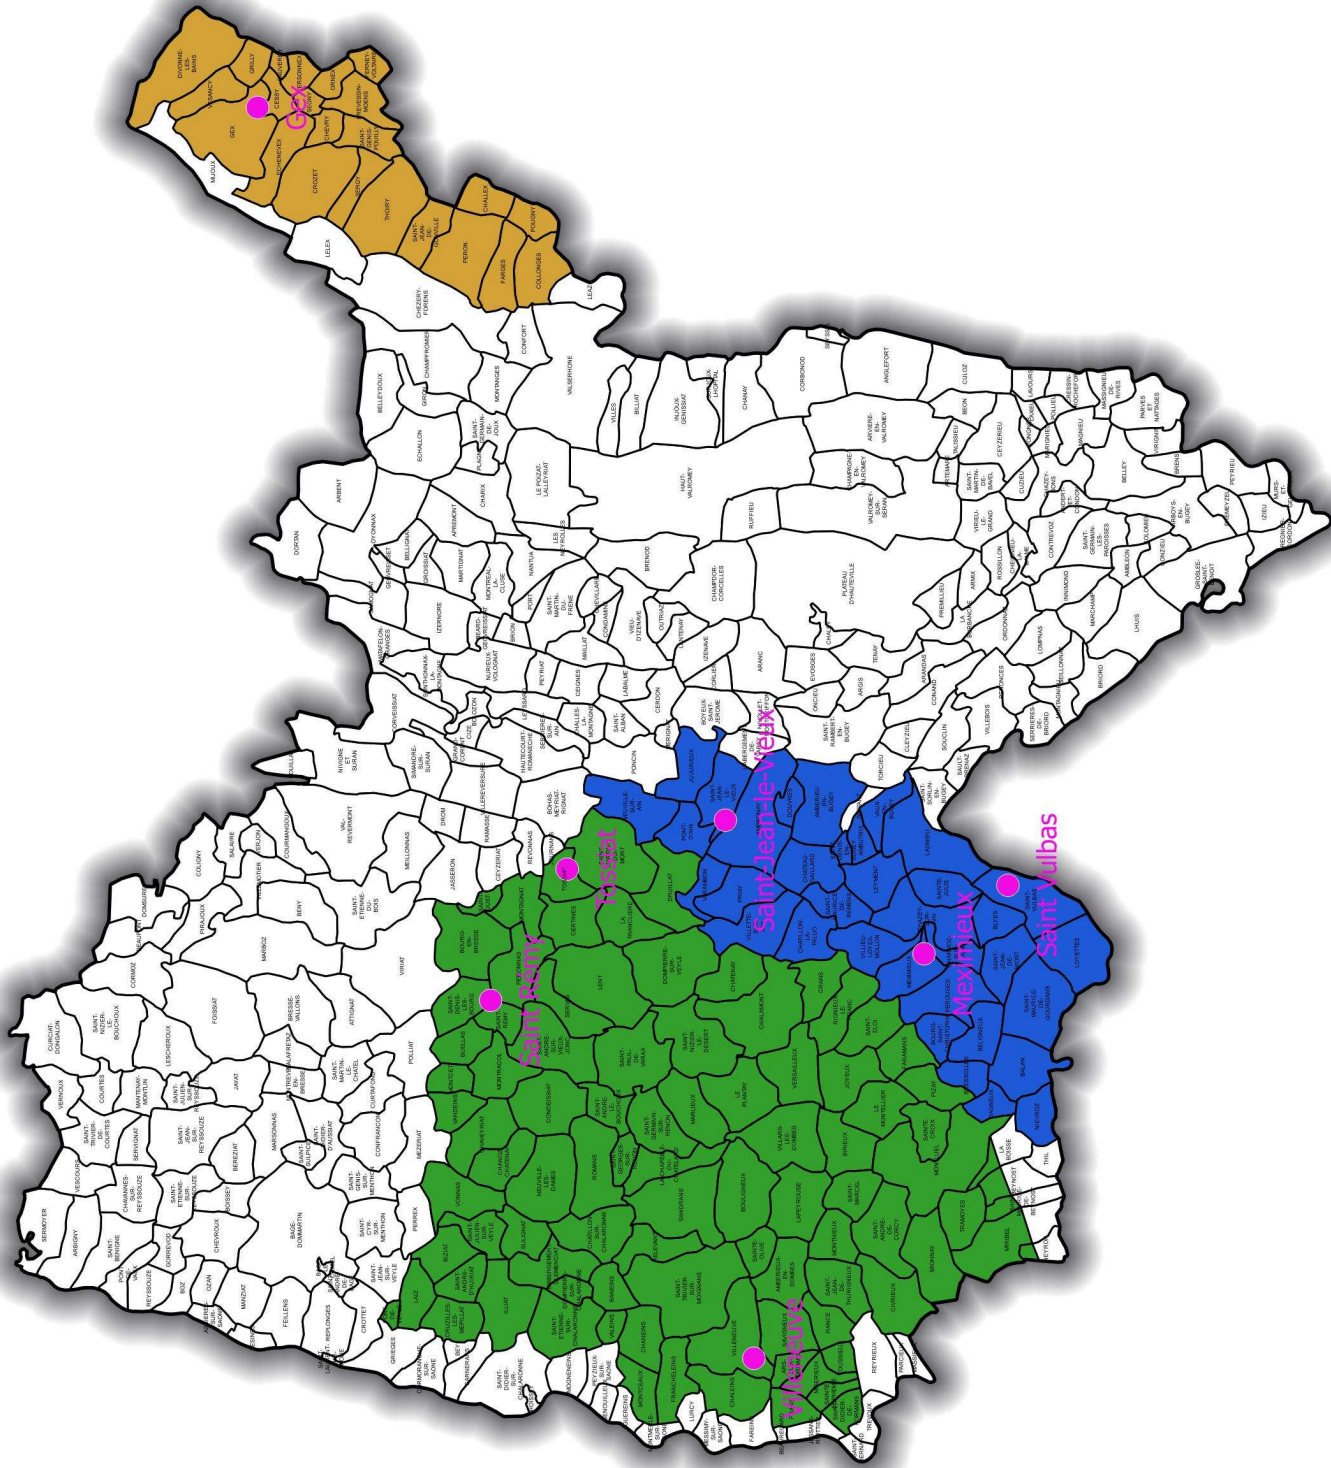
Gex
Saint-Jean-le-Vieux
Saint Vulbas
Meximieux
Tossiat
Saint Rémy
Villeneuve
DIVONNE-LES-BAINS
GRILLY
VESANCY
CESSY
GEX
ECHENEVEX
CROZET
CHEVRY
THOIRY
SAINT-JEAN-DE-GONVILLE
PERON
FARGES
COLLONGES
CHALLEX
POUGNY
MIJOUX
LELEX
CHEZERY-FORENS
CONFORT
LEAZ
VALSERHONE
CHAMPFROMIER
MONTANGES
BELLEYDOUX
ECHALLON
ARBENT
OYONNAX
DORTAN
BELLIGNAT
GROISSIAT
MARTIGNAT
APREMONT
CHARIX
NANTUA
PORT
BRION
IZERNORE
PEYRIAT
CEIGNES
LABALME
CERDON
PONCIN
JUJURIEUX
TOSSIAT
DRUILLAT
CERTINES
LENT
CHATENAY
CHALAMONT
VERSAILLEUX
JOYEUX
VILLARS-LES-DOMBES
BIRIEUX
MONTHIEUX
MIONNAY
TRAMOYES
MIRIBEL
NEYRON
THIL
BALAN
NIEVROZ
LOYETTES
MEXIMIEUX
PEROUGES
BOURG-EN-BRESSE
VIRIAT
POLLIAT
ATTIGNAT
MONTRACOL
CONDEISSIAT
ROMANS
BOULIGNEUX
SANDRANS
PLANCHES
LAPEYROUSE
CHANEINS
VALEINS
ILLIAT
BIZIAT
LAIZ
CROTTET
FEILLERS
MANZIAT
OZAN
BOZ
ARBIGNY
SERMOYER
VESCOURS
VERNOUX
COURTES
CURCIAT-DONGALON
CORMOZ
FOISSIAT
JAYAT
MALAFRETAZ
MARBOZ
SALAVRE
COLIGNY
BENY
DROM
RAMASSE
JASSERON
MEILLONNAS
CEYZERIAT
REVONNAS
HAUTECOURT-ROMANECHE
SIMANDRE-SUR-SURAN
NIVIGNE ET SURAN
CORVEISSIAT
VILLEREVERSURE
BOHAS-MEYRIAT-RIGNAT
SAINT-ALBAN
LE POIZAT-LALLEYRIAT
BRENOD
HAUT-VALROMEY
RUFFIEU
CHAMPDOR-CORCELLES
PLATEAU D'HAUTEVILLE
ARANC
EVOSGES
ARGIS
TENAY
TORCIEU
CLEYZIEU
SOUCLIN
VILLEBOIS
LAGNIEU
LEYMENT
AMBERIEU-EN-BUGEY
DOUVRES
PRIAY
VARAMBON
CHATEAU-GAILLARD
BELLEY
CULOZ
ANGLEFORT
CORBONOD
CHANAY
BILLIAT
VILLES
ARTEMARE
CEYZERIEU
LHUIS
BRIORD
LOMPNAS
SERRIERES-DE-BRIORD
AMBLEON
COLOMIEU
PEYRIEU
IZIEU
GROSLEE-SAINT-BENOIT
MARCHAMP
CONAND
ARANDAS
REYRIEUX
LURCY
FAREINS
JASSANS-RIOTTIER
CHALEINS
MONTCEAUX
FRANCHELEINS
GUEREINS
MESSIMY-SUR-SAONE
MOGNENEINS
PEYZIEUX-SUR-SAONE
GENOUILLEUX
THOISSEY
SAINT-DIDIER-SUR-CHALARONNE
GARNERANS
CRUZILLES-LES-MEPILLAT
REPLONGES
BAGE-DOMMARTIN
CHEVROUX
BOISSEY
JAYAT
MARSONNAS
CONFRANCON
CURTAFOND
MEZERIAT
PIERREX
CERTINES
SERVAS
LENT
BUELLAS
MONTCET
VANDEINS
CHAVEYRIAT
CHANOZ-CHATENAY
NEUVILLE-LES-DAMES
SULIGNAT
SAINT-TRIVIER-SUR-MOIGNANS
AMBERIEUX-EN-DOMBES
SAVIGNEUX
RANCE
TOUSSIEUX
MISERIEUX
BEAUREGARD
PARCIEUX
CIVRIEUX
SAINTE-CROIX
PIZAY
BOURG-SAINT-CHRISTOPHE
DAGNEUX
BELIGNEUX
LA BOISSE
RIGNIEUX-LE-FRANC
GRAMS
FAVERGES
CHARNOZ
SAINT-ELOI
SAINT-MAURICE-DE-GOURDANS
SAINT-JEAN-DE-NIOST
BLYES
SAINT-VULBAS
LAGNIEU
VAUX
SAULT-BRENAZ
MARLIEUX
VILLETTE-SUR-AIN
DOMPIERRE-SUR-VEYLE
LA TRANCLIERE
SAINT-PAUL-DE-VARAX
SAINT-NIZIER-LE-DESERT
LE PLANTAY
CHALAMONT
SAINT-MARTIN-DU-MONT
DRUILLAT
PONT-D'AIN
CORLIER
BOYEUX-SAINT-JEROME
ONCIEU
SAINT-RAMBERT-EN-BUGEY
CHALEY
PREMILLIEU
ARMIX
ROSSILLON
VIRIEU-LE-GRAND
CONTREVOZ
BREGNIER-CORDON
SAINT-BENOIT
MURS-ET-GELIGNIEUX
CRESSIN-ROCHEFORT
PARVES ET NATTAGES
VIRIGNIN
BRENS
CHAZEY-BONS
ARBOYS-EN-BUGEY
PRESSIN
CHAMPAGNE-EN-VALROMEY
ARVIERE-EN-VALROMEY
VALROMEY-SUR-SERAN
SAINT-MARTIN-DE-BAVEL
VONGNES
FLAXIEU
TALISSIEU
BEON
LAVOURS
CULOZ
VONGNES
INNIMOND
ORDONNAZ
LA BURBANCHE
SAINT-GERMAIN-LES-PAROISSES
SAINT-TRIVIER-DE-COURTES
SAINT-NIZIER-LE-BOUCHOUX
MANTENAY-MONTLIN
SAINT-JULIEN-SUR-REYSSOUZE
SAINT-JEAN-SUR-REYSSOUZE
BEREZIAT
SERVIGNAT
CHAVANNES-SUR-REYSSOUZE
SAINT-ETIENNE-SUR-REYSSOUZE
SAINT-BENIGNE
PONT-DE-VAUX
REYSSOUZE
GORREVOD
ASNIERES-SUR-SAONE
VESCOURS
SAINT-GENIS-SUR-MENTHON
SAINT-CYR-SUR-MENTHON
SAINT-JEAN-SUR-VEYLE
SAINT-DIDIER-D'AUSSIAT
SAINT-SULPICE
MONTREVEL-EN-BRESSE
SAINT-MARTIN-LE-CHATEL
BRESSE-VALLONS
CURCIAT-DONGALON
ESCOUTOUX
CORMANGOUX
VERJON
VAL-REVERMONT
PRESSIAT
SAINT-ETIENNE-DU-BOIS
TREFFORT
PIRAJOUX
DOMSURE
BEAUPONT
VILLEMOTIER
SAINT-DENIS-LES-BOURG
SAINT-REMY
PERONNAS
SAINT-ANDRE-SUR-VIEUX-JONC
SAINT-JUST
LA TRANCLIERE
SAINT-ANDRE-LE-BOUCHOUX
SAINT-GEORGES-SUR-RENON
SAINT-GERMAIN-SUR-RENON
LAPEYROUSE
CHATILLON-SUR-CHALARONNE
ABERGEMENT-CLEMENCIAT
DOMPIERRE-SUR-CHALARONNE
SAINT-ETIENNE-SUR-CHALARONNE
BAneins
SAINT-ANDRE-D'HUIRIAT
SAINT-JULIEN-SUR-VEYLE
SAINTE-OLIVE
SAINT-JEAN-DE-THURIGNEUX
SAINT-ANDRE-DE-CORCY
SAINT-MARCEL
CIVRIEUX
MIONNAY
SAINT-BERNARD
TREVOUX
SAINTE-EUPHEMIE
SAINT-DIDIER-DE-FORMANS
VILLENEUVE
AMAREINS-FRANCHELEINS-CESSEINS
RELEVANT
CHATILLON-LA-PALUD
VILLIEU-LOYES-MOLLON
SAINT-JEAN-LE-VIEUX
SAINT-JEAN-DE-NIOST
SAINTE-JULIE
CHAZEY-SUR-AIN
VILLETTE-SUR-AIN
JUJURIEUX
NEUVILLE-SUR-AIN
SAINT-DENIS-EN-BUGEY
AMBRONAY
SAINT-SORLIN-EN-BUGEY
TORCIEU
BENONCES
SERRIERES-DE-BRIORD
MONTAGNIEU
PEYRIEU